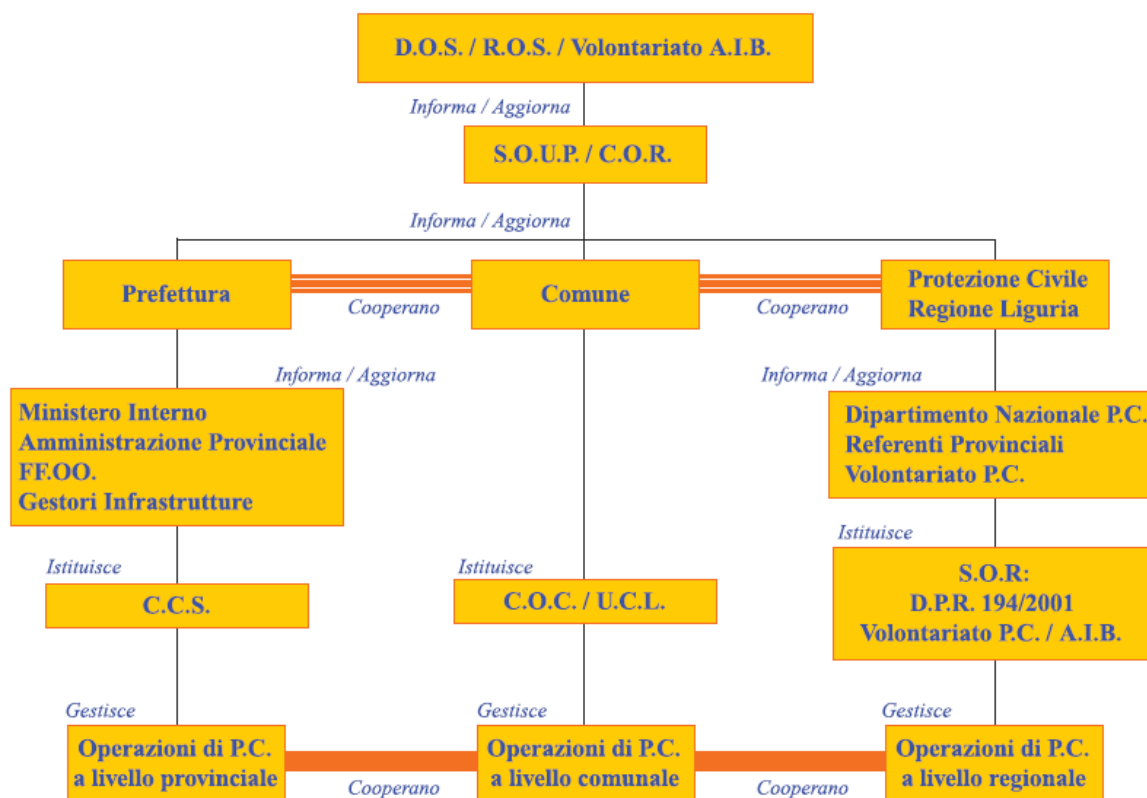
D.O.S. / R.O.S. / Volontariato A.I.B.

Informa / Aggiorna

S.O.U.P. / C.O.R.

Informa / Aggiorna

Prefettura

Cooperano

Comune

Cooperano

Protezione Civile
Regione Liguria

Informa / Aggiorna

Informa / Aggiorna

Ministero Interno
Amministrazione Provinciale
FF.OO.
Gestori Infrastrutture

Dipartimento Nazionale P.C.
Referenti Provinciali
Volontariato P.C.

Istituisce

Istituisce

Istituisce

C.C.S.

C.O.C. / U.C.L.

S.O.R:
D.P.R. 194/2001
Volontariato P.C. / A.I.B.

Gestisce

Gestisce

Gestisce

Operazioni di P.C.
a livello provinciale

Operazioni di P.C.
a livello comunale

Operazioni di P.C.
a livello regionale

Cooperano

Cooperano